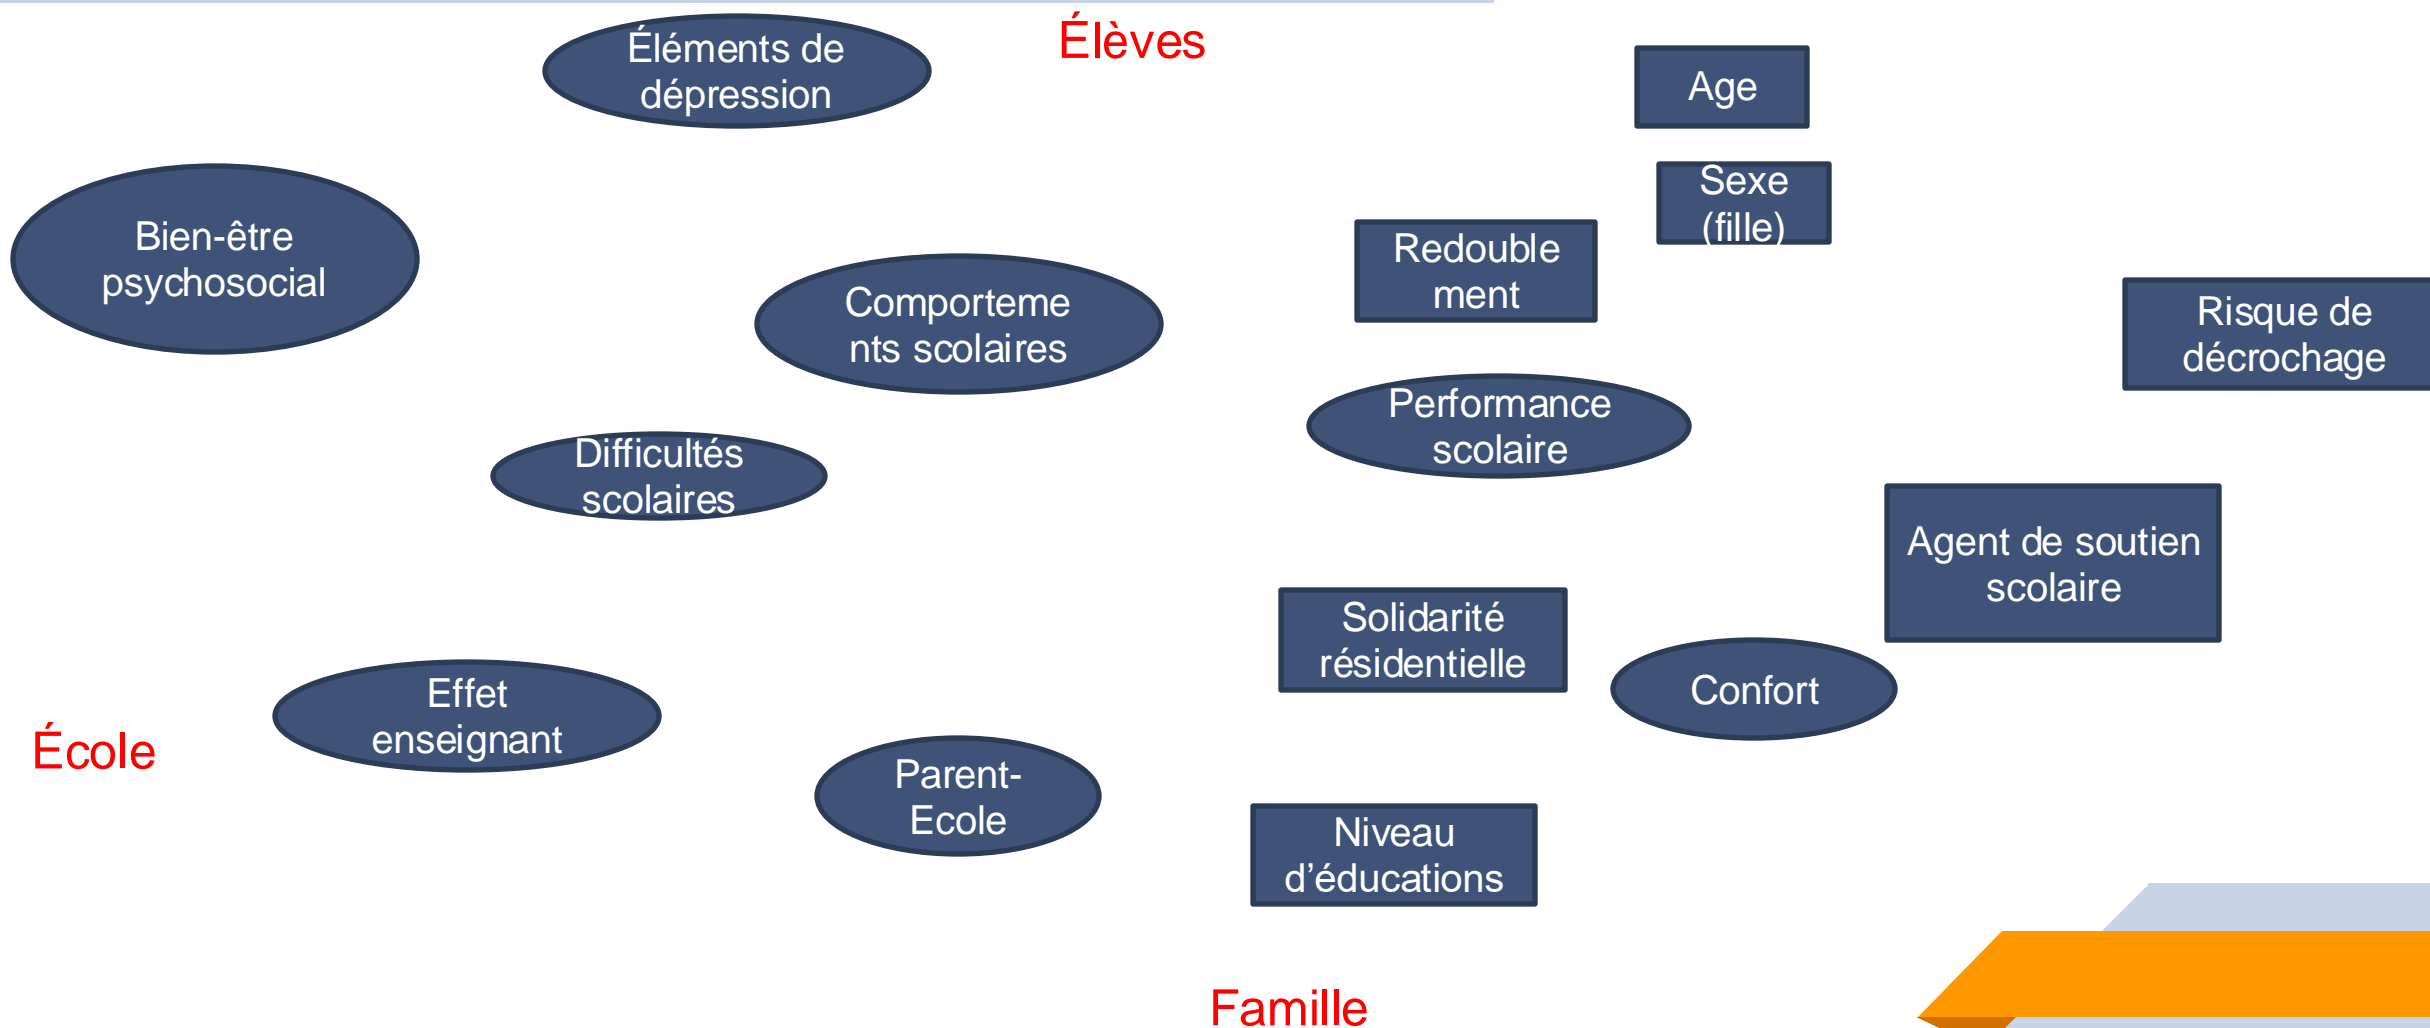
Éléments de dépression

Élèves

Age

Sexe (fille)

Bien-être psychosocial

Redouble ment

Comporteme nts scolaires

Risque de décrochage

Performance scolaire

Difficultés scolaires

Agent de soutien scolaire

Solidarité résidentielle

Confort

Effet enseignant

École

Parent-Ecole

Niveau d'éducations

Famille